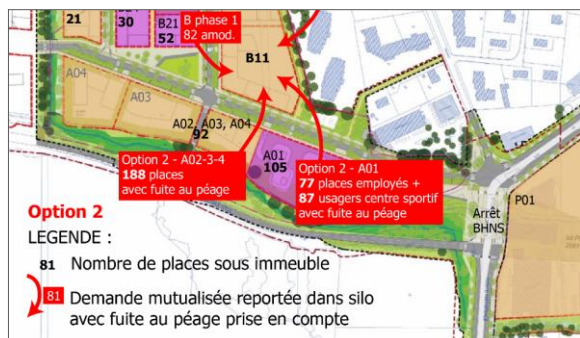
21
30
B21
52
B phase 1
82 amod.
B11
A04
A03
A02, A03, A04
92
A01
105
Option 2 - A02-3-4
188 places
avec fuite au péage
Option 2 - A01
77 places employés +
87 usagers centre sportif
avec fuite au péage
Arrêt
BHNS
P01

Option 2
LEGENDE :
81 Nombre de places sous immeuble
81 Demande mutualisée reportée dans silo avec fuite au péage prise en compte